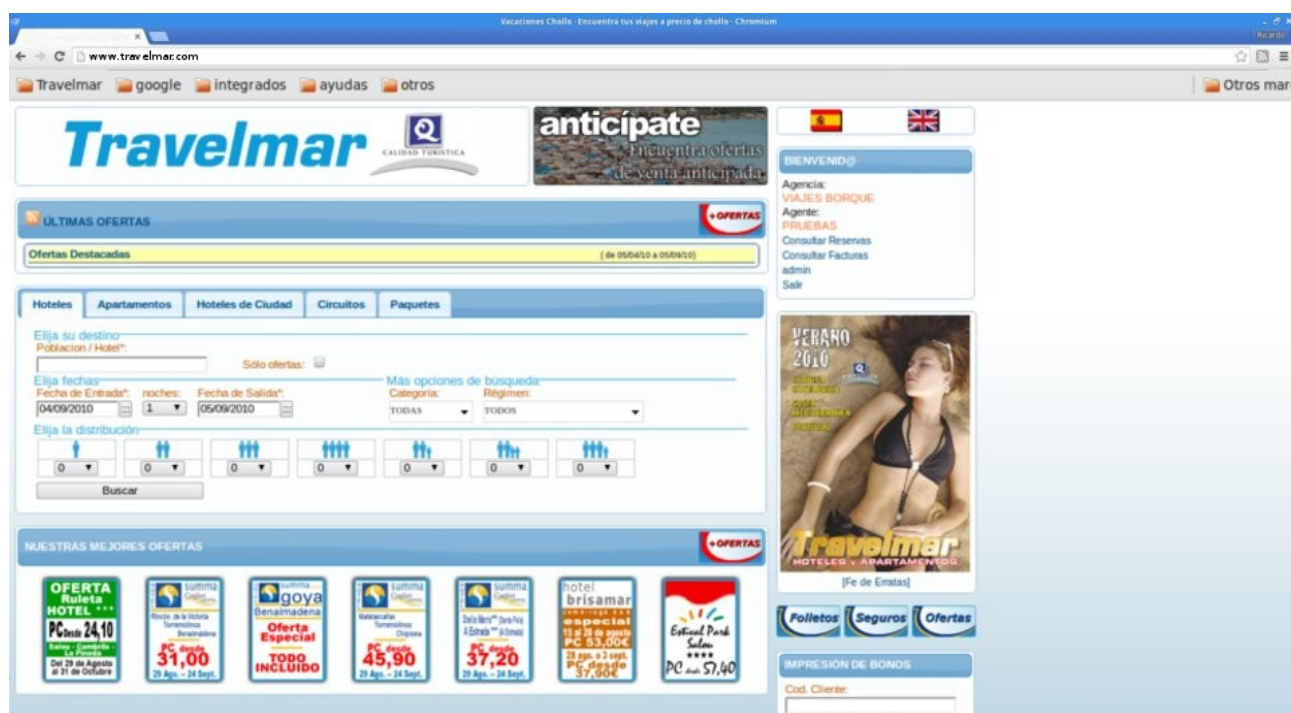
Vacaciones Chollo - Encuentra tus viajes a precio de chollo - Chromium
Ricardo

www.travelmar.com

Travelmar google integrados ayudas otros Otros mar

Travelmar
CALIDAD TURÍSTICA

anticípate
Encuentra ofertas de venta anticipada

ÚLTIMAS OFERTAS
+OFERTAS

Ofertas Destacadas
( de 05/04/10 a 05/09/10)

Hoteles | Apartamentos | Hoteles de Ciudad | Circuitos | Paquetes

Elija su destino
Poblacion / Hotel*:
Sólo ofertas:
Elija fechas
Fecha de Entrada*: 04/09/2010
noches: 1
Fecha de Salida*: 05/09/2010
Más opciones de búsqueda
Categoría: TODAS
Régimen: TODOS
Elija la distribución
0 0 0 0 0 0 0
Buscar

NUESTRAS MEJORES OFERTAS
+OFERTAS

OFERTA Ruleta HOTEL *** PC Desde 24,10 Salou - Cambrils - La Pineda Del 29 de Agosto al 31 de Octubre

summa Rincón de la Victoria Torremolinos Benalmádena PC desde 31,00 29 Ago. - 24 Sept.

summa goya Benalmadena Oferta Especial TODO INCLUIDO

summa Matalascañas Torremolinos Chipiona PC desde 45,90 29 Ago. - 24 Sept.

summa PC desde 37,20 29 Ago. - 24 Sept.

hotel brisamar especial 15 al 20 de agosto PC 53,00€ PC desde 37,90€

Estival Park Salou **** PC desde 57,40

BIENVENID@
Agencia:
VIAJES BORQUE
Agente:
PRUEBAS
Consultar Reservas
Consultar Facturas
admin
Salir

VERANO 2010
Travelmar HOTELES y APARTAMENTOS
[Fe de Erratas]

Folletos Seguros Ofertas

IMPRESIÓN DE BONOS
Cod. Cliente: